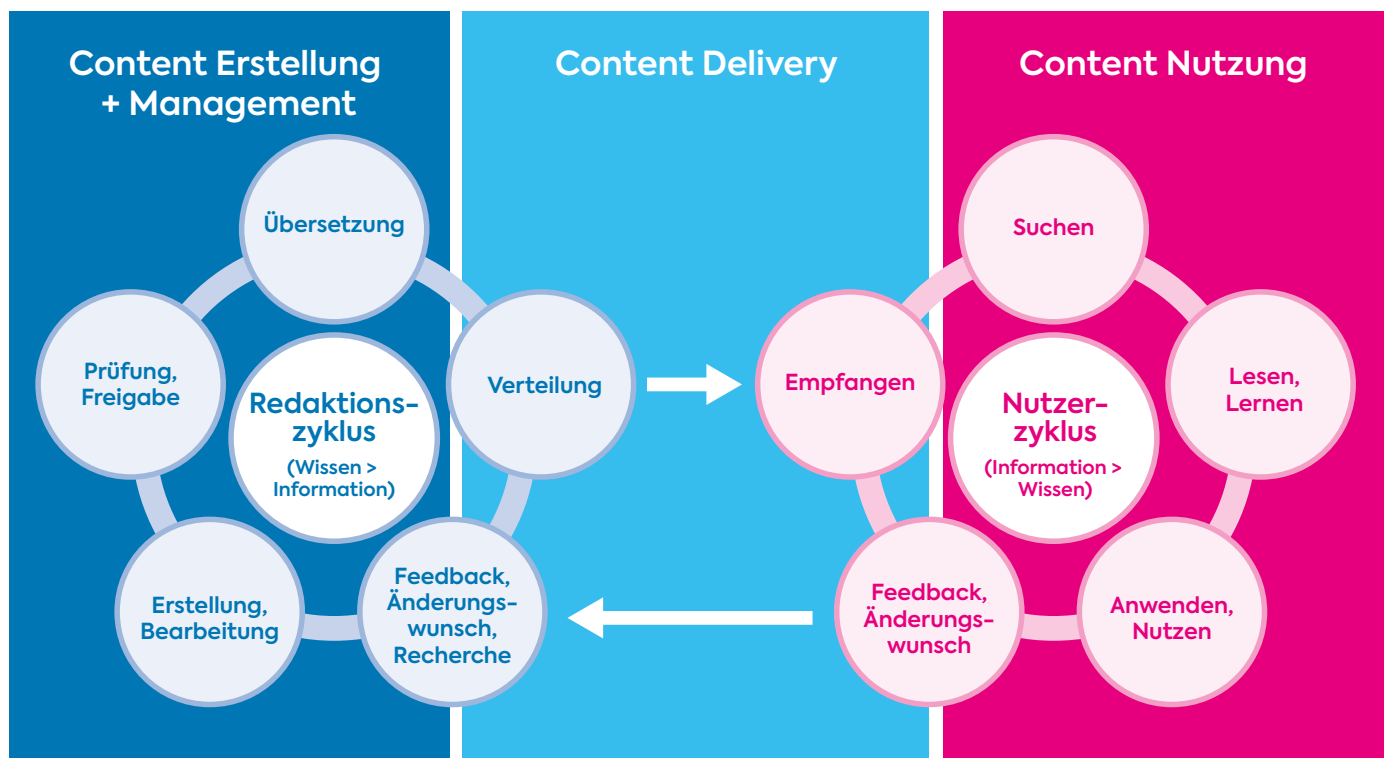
Content Erstellung + Management

Content Delivery

Content Nutzung

Übersetzung

Prüfung, Freigabe

Redaktionszyklus
(Wissen > Information)

Verteilung

Erstellung, Bearbeitung

Feedback, Änderungswunsch, Recherche

Suchen

Empfangen

Nutzerzyklus
(Information > Wissen)

Lesen, Lernen

Feedback, Änderungswunsch

Anwenden, Nutzen